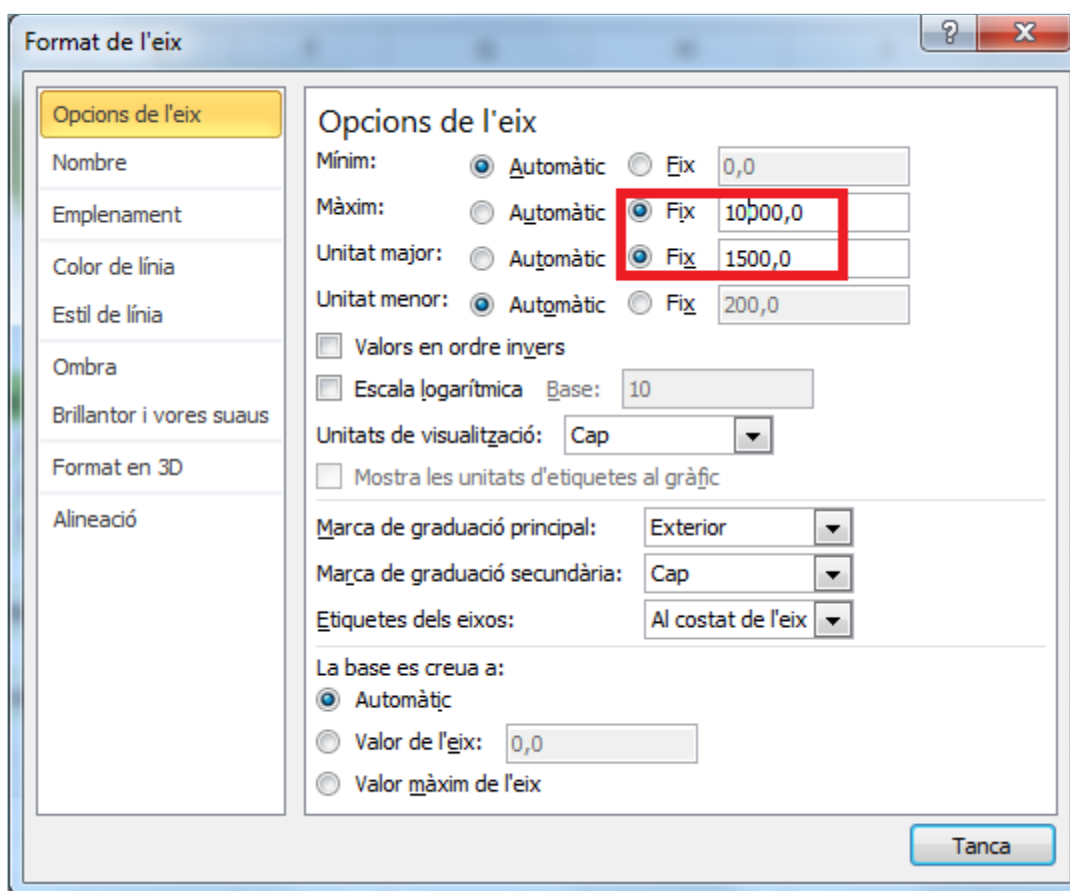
Format de l'eix

?
X

Opcions de l'eix
Nombre
Emplenament
Color de línia
Estil de línia
Ombra
Brillantor i vores suaus
Format en 3D
Alineació

Opcions de l'eix

| Mínim: | Automàtic | Fix | 0,0 |
|---|---|---|---|
| Màxim: | Automàtic | Fix | 10000,0 |
| Unitat major: | Automàtic | Fix | 1500,0 |
| Unitat menor: | Automàtic | Fix | 200,0 |

Valors en ordre invers
Escala logarítmica Base: 10
Unitats de visualització: Cap
Mostra les unitats d'etiquetes al gràfic

Marca de graduació principal: Exterior
Marca de graduació secundària: Cap
Etiquetes dels eixos: Al costat de l'eix

La base es creua a:
Automàtic
Valor de l'eix: 0,0
Valor màxim de l'eix

Tanca